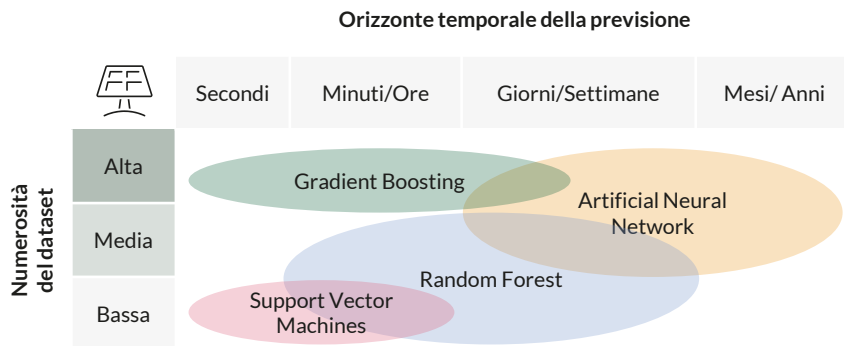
Orizzonte temporale della previsione

| Secondi | Minuti/Ore | Giorni/Settimane | Mesi/ Anni |
|---|---|---|---|

Numerosità del dataset

Alta

Media

Bassa

Gradient Boosting

Artificial Neural Network

Random Forest

Support Vector Machines